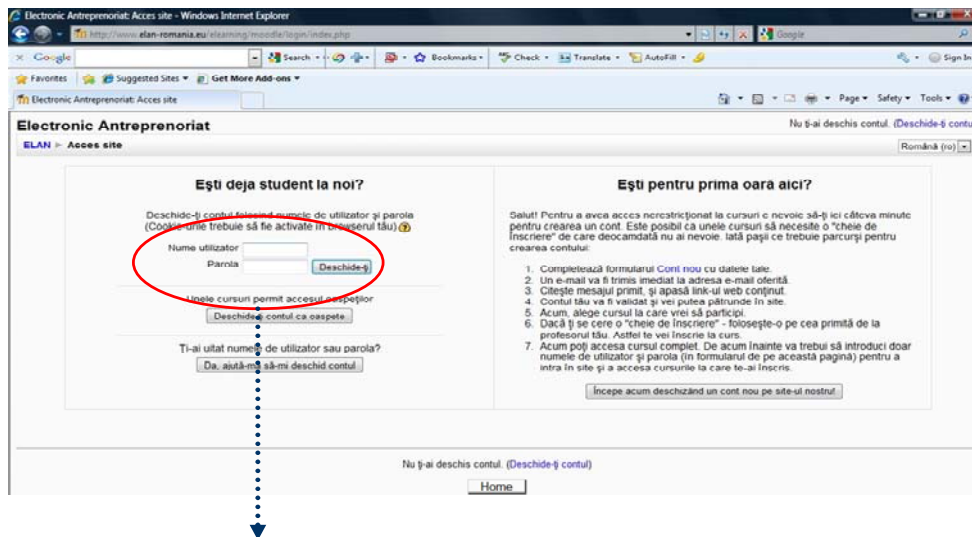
Electronic Antreprenoriat: Acces site - Windows Internet Explorer

http://www.elan-romania.eu/elearning/moodle/login/index.php

Google

Search • Bookmarks • Check • Translate • AutoFill •

Sign In

Favorites | Suggested Sites • Get More Add-ons •

Electronic Antreprenoriat: Acces site

Page • Safety • Tools •

Electronic Antreprenoriat

Nu ţi-ai deschis contul. (Deschide-ţi contu

ELAN ► Acces site

Română (ro)

Eşti deja student la noi?

Deschide-ţi contul folosind numele de utilizator şi parola (Cookie-urile trebuie să fie activate în browserul tău)

Nume utilizator

Parola

Deschide-ţi

Unele cursuri permit accesul oaspeţilor

Deschide-ţi contul ca oaspete

Ţi-ai uitat numele de utilizator sau parola?

Da, ajută-mă să-mi deschid contul

Eşti pentru prima oară aici?

Salut! Pentru a avea acces nerestricţionat la cursuri e nevoie să-ţi iei câteva minute pentru crearea un cont. Este posibil ca unele cursuri să necesite o "cheie de înscriere" de care deocamdată nu ai nevoie. Iată paşii ce trebuie parcurşi pentru crearea contului:

1. Completează formularul Cont nou cu datele tale.
2. Un e-mail va fi trimis imediat la adresa e-mail oferită.
3. Citeşte mesajul primit, şi apasă link-ul web conţinut.
4. Contul tău va fi validat şi vei putea pătrunde în site.
5. Acum, alege cursul la care vrei să participi.
6. Dacă ţi se cere o "cheie de înscriere" - foloseşte-o pe cea primită de la profesorul tău. Astfel te vei înscrie la curs.
7. Acum poţi accesa cursul complet. De acum înainte va trebui să introduci doar numele de utilizator şi parola (în formularul de pe această pagină) pentru a intra în site şi a accesa cursurile la care te-ai înscris.

Începe acum deschizând un cont nou pe site-ul nostru!

Nu ţi-ai deschis contul. (Deschide-ţi contul)

Home